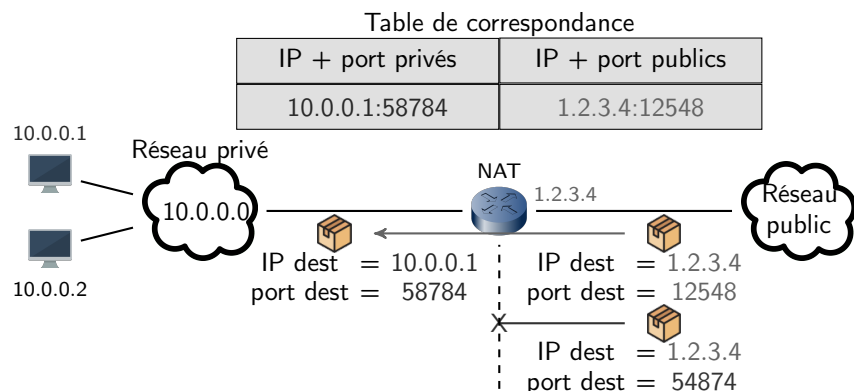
Table de correspondance

| IP + port privés | IP + port publics |
|---|---|
| 10.0.0.1:58784 | 1.2.3.4:12548 |

10.0.0.1

Réseau privé

10.0.0.0

10.0.0.2

NAT

1.2.3.4

Réseau public

IP dest = 10.0.0.1
port dest = 58784

IP dest = 1.2.3.4
port dest = 12548

IP dest = 1.2.3.4
port dest = 54874